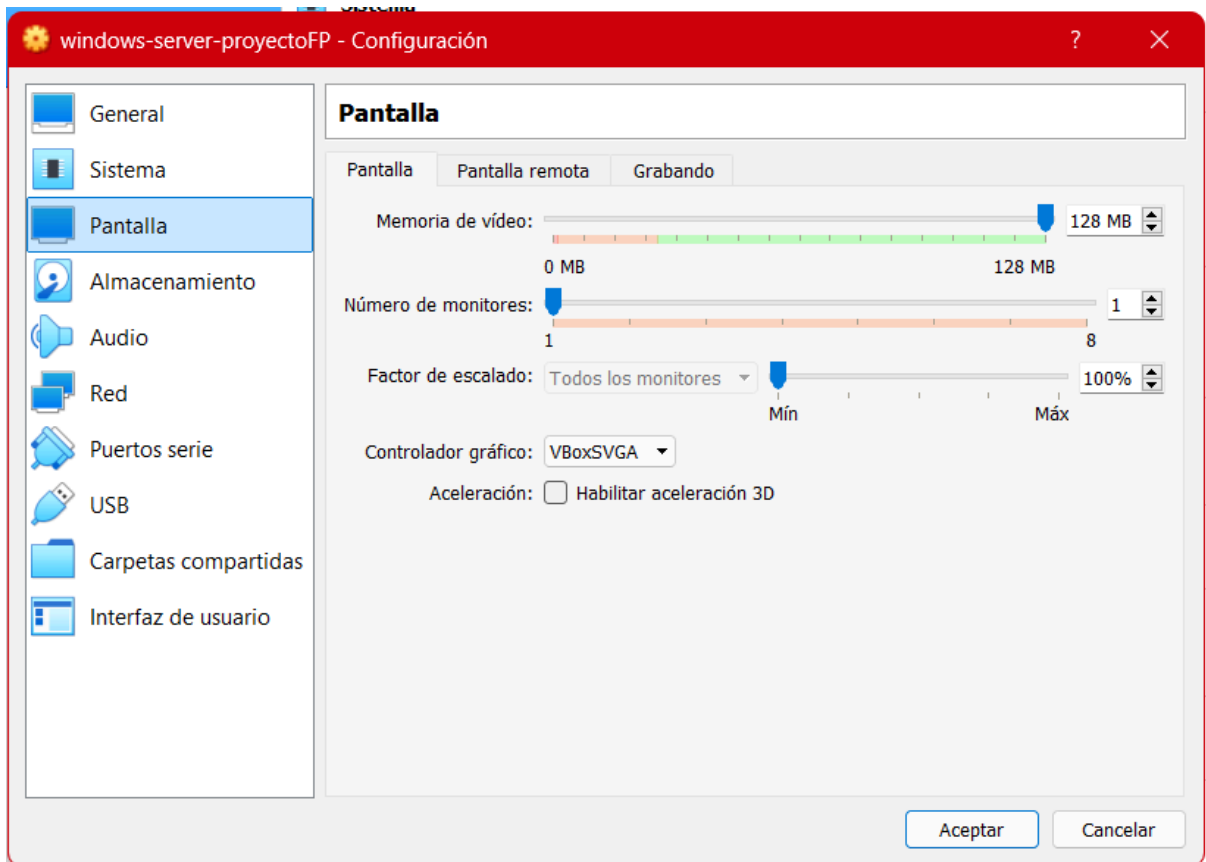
Sistema

windows-server-proyectoFP - Configuración ? ✕

General
Sistema
Pantalla
Almacenamiento
Audio
Red
Puertos serie
USB
Carpetas compartidas
Interfaz de usuario

Pantalla

Pantalla | Pantalla remota | Grabando

Memoria de vídeo: 128 MB
0 MB 128 MB

Número de monitores: 1
1 8

Factor de escalado: Todos los monitores 100%
Mín Máx

Controlador gráfico: VBoxSVGA

Aceleración: Habilitar aceleración 3D

Aceptar Cancelar